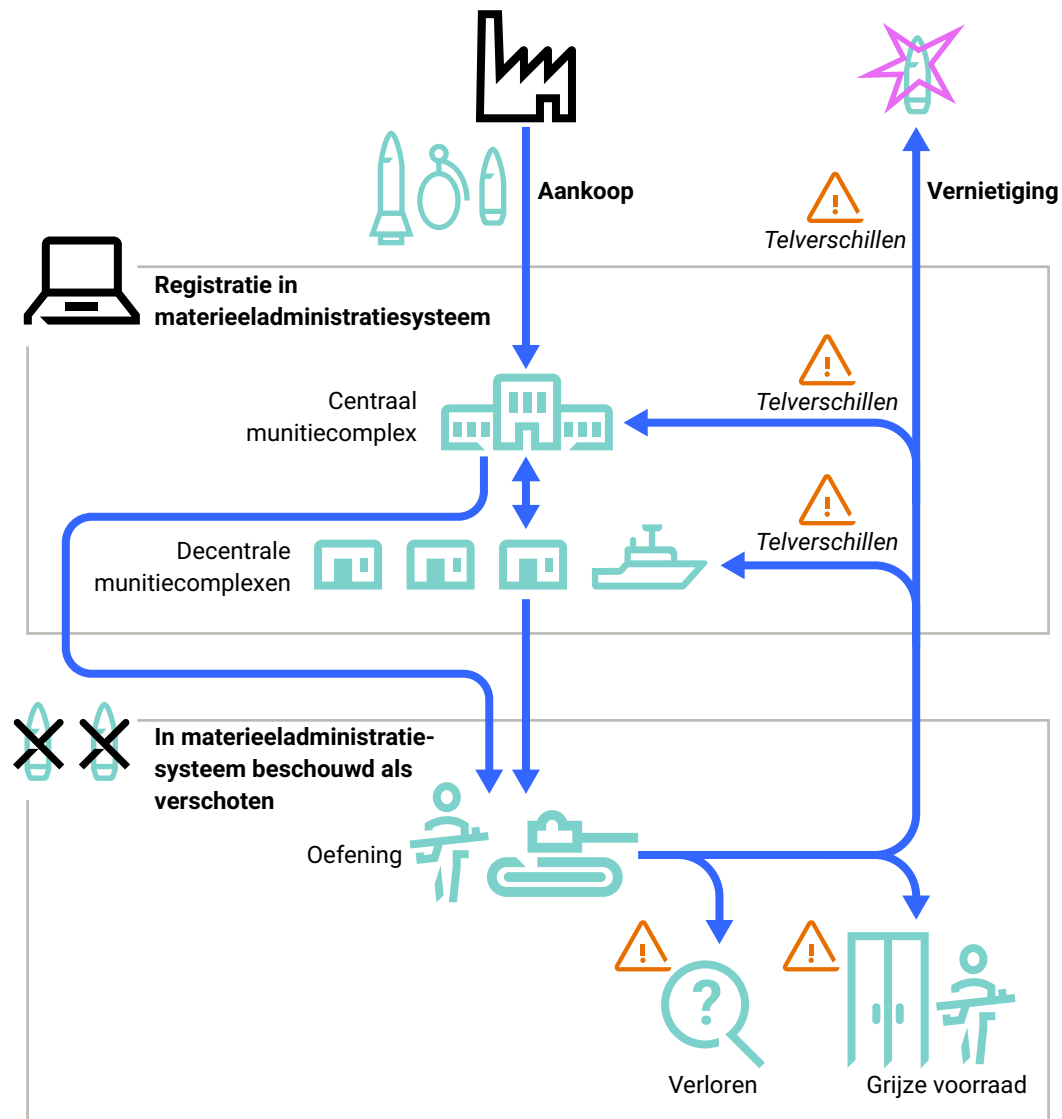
Aankoop

Vernietiging

Telverschillen

Registratie in materieeladministratiesysteem

Centraal munitiecomplex

Telverschillen

Decentrale munitiecomplexen

Telverschillen

In materieeladministratiesysteem beschouwd als verschoten

Oefening

?

Verloren

Grijze voorraad